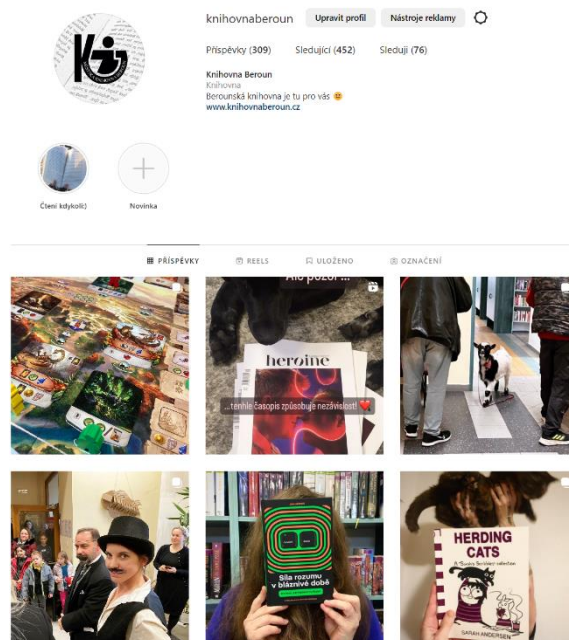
knihovnaberoun Upravit profil Nástroje reklamy

Příspěvky (309) Sledující (452) Sleduji (76)

Knihovna Beroun
Knihovna
Berounská knihovna je tu pro vás 😊
www.knihovnaberoun.cz

Čtení kdykoli;) Novinka

PŘÍSPĚVKY REELS ULOŽENO OZNAČENÍ

Ale pozor...
heroine
...tenhle časopis způsobuje nezávislost! ❤️

Síla rozumu v bláznivé době

HERDING CATS
A Sarah's Scribbles collection
SARAH ANDERSEN